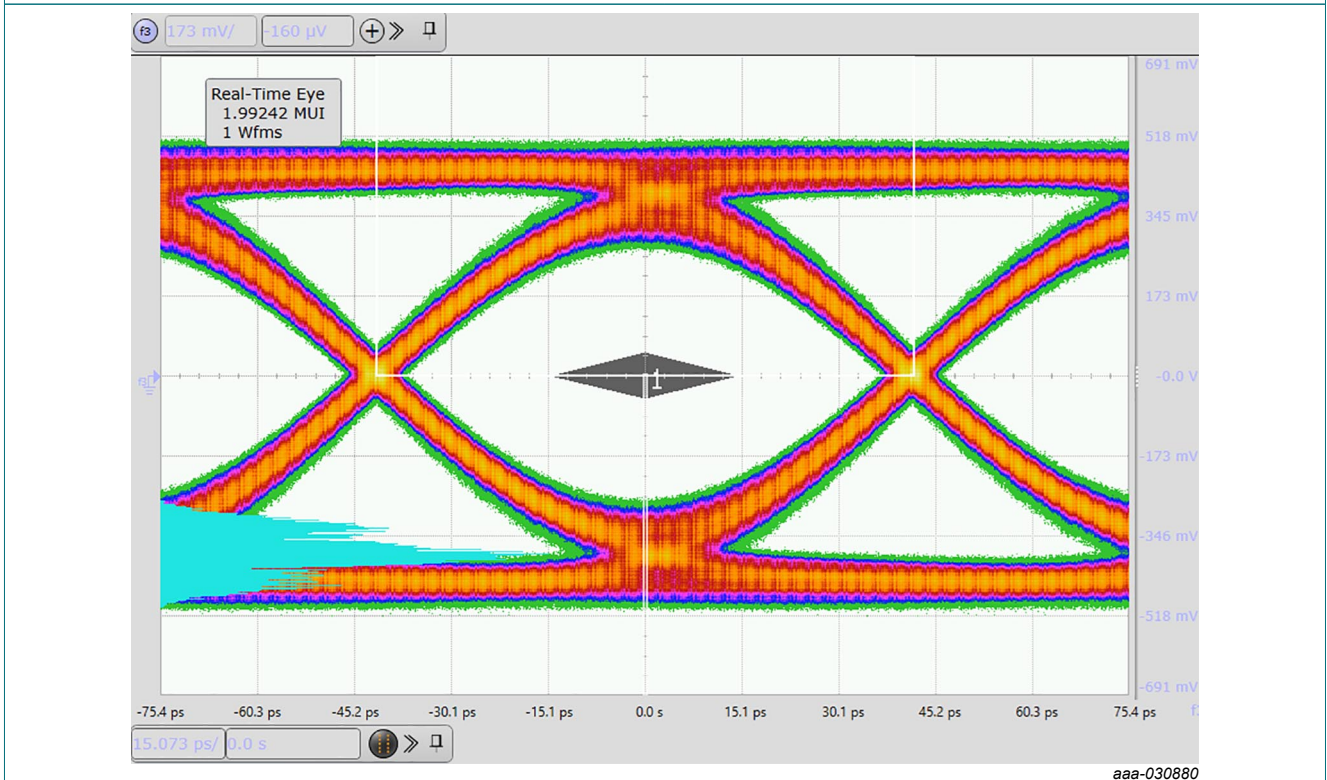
f3 173 mV/ -160 µV

Real-Time Eye
1.99242 MUI
1 Wfms

691 mV
518 mV
345 mV
173 mV
-0.0 V
-173 mV
-346 mV
-518 mV
-691 mV

1

-75.4 ps
-60.3 ps
-45.2 ps
-30.1 ps
-15.1 ps
0.0 s
15.1 ps
30.1 ps
45.2 ps
60.3 ps
75.4 ps

15.073 ps/ 0.0 s

aaa-030880